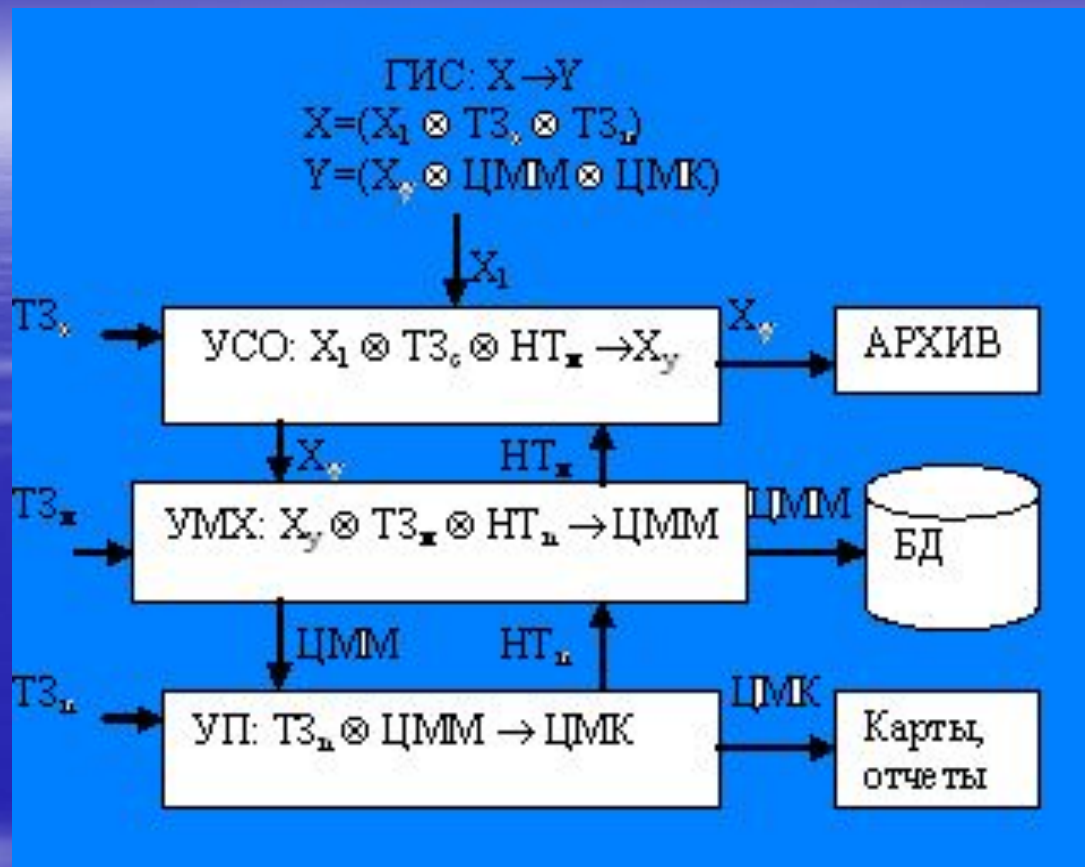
ГИС: $X \rightarrow Y$
$X=(X_1 \otimes ТЗ_с \otimes ТЗ_п)$
$Y=(X_y \otimes ЦММ \otimes ЦМК)$

$X_1$

$ТЗ_с$

УСО: $X_1 \otimes ТЗ_с \otimes НТ_м \rightarrow X_y$

$X_y$

АРХИВ

$X_y$

$НТ_м$

$ТЗ_м$

УМХ: $X_y \otimes ТЗ_м \otimes НТ_п \rightarrow ЦММ$

ЦММ

БД

ЦММ

$НТ_п$

$ТЗ_п$

УП: $ТЗ_п \otimes ЦММ \rightarrow ЦМК$

ЦМК

Карты, отчеты